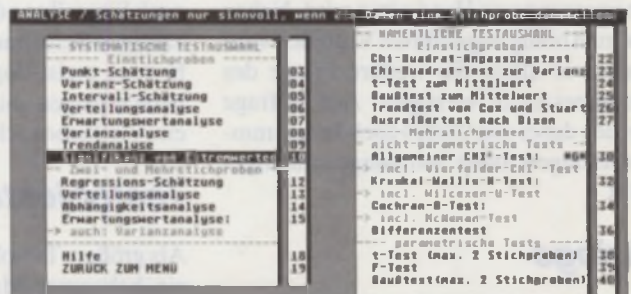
ANALYSE / Schätzungen nur sinnvoll, wenn die Daten eine Stichprobe darstellen

--- SYSTEMATISCHE TESTAUSWAHL ---
------ Einstichproben ------
Punkt-Schätzung 03
Varianz-Schätzung 04
Intervall-Schätzung 05
Verteilungsanalyse 06
Erwartungswertanalyse 07
Varianzanalyse 08
Trendanalyse 09
Signifikanz von Extremwerten 10
-- Zwei- und Mehrstichproben --
Regressions-Schätzung 12
Verteilungsanalyse 13
Abhängigkeitsanalyse 14
Erwartungswertanalyse! 15
-> auch: Varianzanalyse
Hilfe 18
ZURÜCK ZUM MENÜ 19

--- NAMENTLICHE TESTAUSWAHL ---
------ Einstichproben ------
Chi-Quadrat-Anpassungstest 22
Chi-Quadrat-Test zur Varianz 23
t-Test zum Mittelwert 24
Gaußtest zum Mittelwert 25
Trendtest von Cox und Stuart 26
Ausreißertest nach Dixon 27
----- Mehrstichproben -----
- nicht-parametrische Tests -
Allgemeiner CHI²-Test: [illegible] 30
-> incl. Vierfelder-CHI²-Test
Kruskal-Wallis-H-Test: 32
-> incl. Wilcoxon-U-Test
Cochran-Q-Test: 34
-> incl. McNemar-Test
Differenzentest 36
--- parametrische Tests ---
t-Test (max. 2 Stichproben) 38
F-Test 39
Gaußtest(max. 2 Stichproben) 40